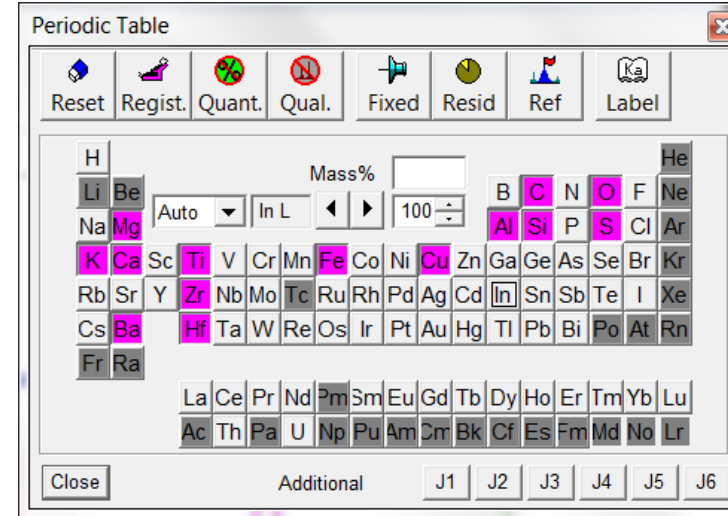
Periodic Table

Reset Regist. Quant. Qual. Fixed Resid Ref Label

Mass%

Auto
In L
100

| H | | | | | | | | | | | | | | | | | He |
|---|---|---|---|---|---|---|---|---|---|---|---|---|---|---|---|---|---|
| Li | Be | | | | | | | | | | | B | C | N | O | F | Ne |
| Na | Mg | | | | | | | | | | | Al | Si | P | S | Cl | Ar |
| K | Ca | Sc | Ti | V | Cr | Mn | Fe | Co | Ni | Cu | Zn | Ga | Ge | As | Se | Br | Kr |
| Rb | Sr | Y | Zr | Nb | Mo | Tc | Ru | Rh | Pd | Ag | Cd | In | Sn | Sb | Te | I | Xe |
| Cs | Ba | | Hf | Ta | W | Re | Os | Ir | Pt | Au | Hg | Tl | Pb | Bi | Po | At | Rn |
| Fr | Ra | | | | | | | | | | | | | | | | |

| La | Ce | Pr | Nd | Pm | Sm | Eu | Gd | Tb | Dy | Ho | Er | Tm | Yb | Lu |
|---|---|---|---|---|---|---|---|---|---|---|---|---|---|---|
| Ac | Th | Pa | U | Np | Pu | Am | Cm | Bk | Cf | Es | Fm | Md | No | Lr |

Close Additional J1 J2 J3 J4 J5 J6